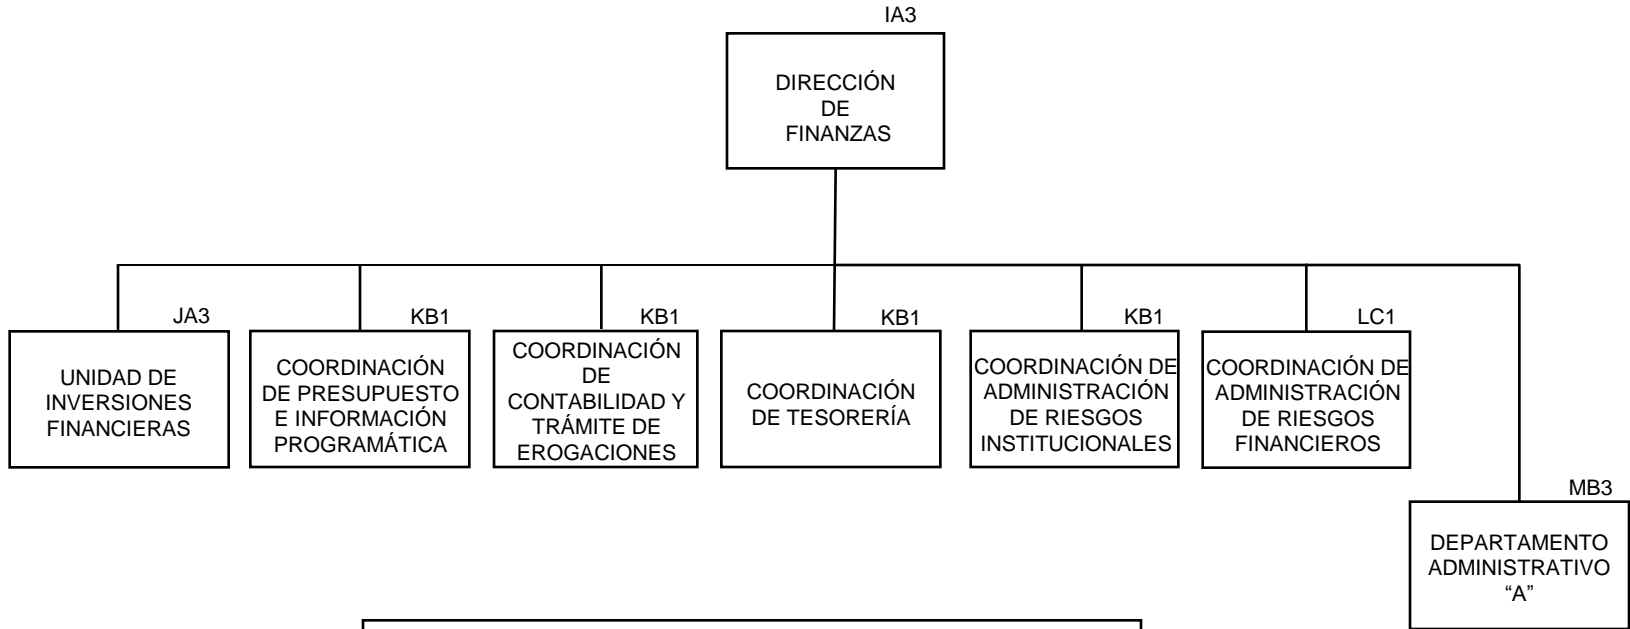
IA3

DIRECCIÓN DE FINANZAS

JA3

UNIDAD DE INVERSIONES FINANCIERAS

KB1

COORDINACIÓN DE PRESUPUESTO E INFORMACIÓN PROGRAMÁTICA

KB1

COORDINACIÓN DE CONTABILIDAD Y TRÁMITE DE EROGACIONES

KB1

COORDINACIÓN DE TESORERÍA

KB1

COORDINACIÓN DE ADMINISTRACIÓN DE RIESGOS INSTITUCIONALES

LC1

COORDINACIÓN DE ADMINISTRACIÓN DE RIESGOS FINANCIEROS

MB3

DEPARTAMENTO ADMINISTRATIVO “A”